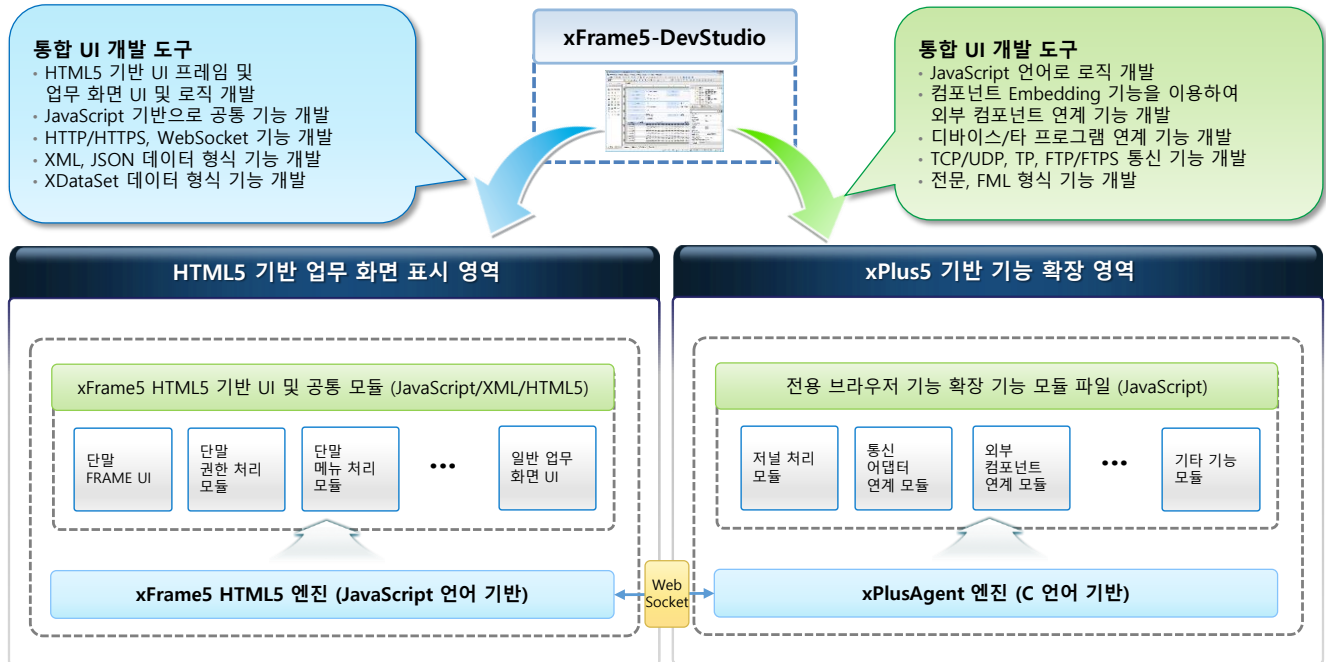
통합 UI 개발 도구
• HTML5 기반 UI 프레임 및 업무 화면 UI 및 로직 개발
• JavaScript 기반으로 공통 기능 개발
• HTTP/HTTPS, WebSocket 기능 개발
• XML, JSON 데이터 형식 기능 개발
• XDataSet 데이터 형식 기능 개발

xFrame5-DevStudio

통합 UI 개발 도구
• JavaScript 언어로 로직 개발
• 컴포넌트 Embedding 기능을 이용하여 외부 컴포넌트 연계 기능 개발
• 디바이스/타 프로그램 연계 기능 개발
• TCP/UDP, TP, FTP/FTPS 통신 기능 개발
• 전문, FML 형식 기능 개발

HTML5 기반 업무 화면 표시 영역

xFrame5 HTML5 기반 UI 및 공통 모듈 (JavaScript/XML/HTML5)

단말 FRAME UI

단말 권한 처리 모듈

단말 메뉴 처리 모듈

•••

일반 업무 화면 UI

xFrame5 HTML5 엔진 (JavaScript 언어 기반)

Web Socket

xPlus5 기반 기능 확장 영역

전용 브라우저 기능 확장 기능 모듈 파일 (JavaScript)

저널 처리 모듈

통신 어댑터 연계 모듈

외부 컴포넌트 연계 모듈

•••

기타 기능 모듈

xPlusAgent 엔진 (C 언어 기반)